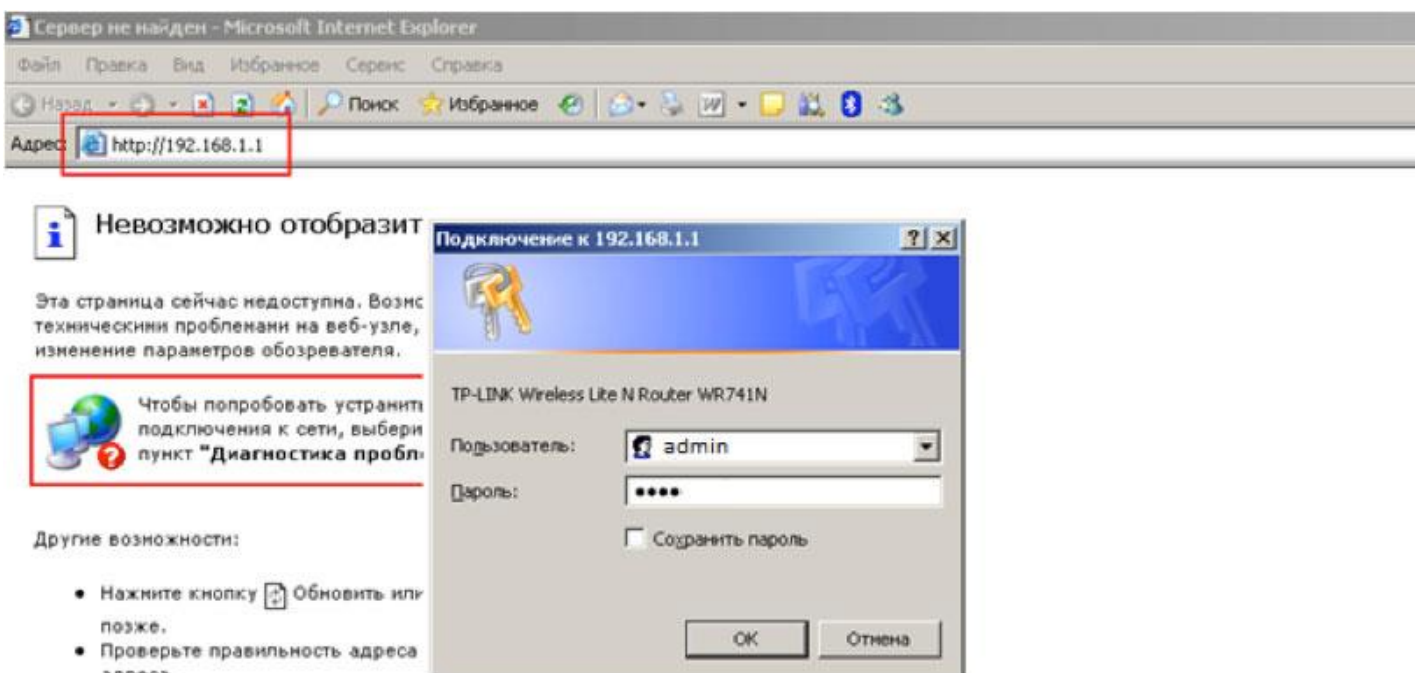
Сервер не найден - Microsoft Internet Explorer

Файл Правка Вид Избранное Сервис Справка

Назад Поиск Избранное

Адрес http://192.168.1.1

Невозможно отобразит

Эта страница сейчас недоступна. Возмс техническими проблемами на веб-узле, изменение параметров обозревателя.

Чтобы попробовать устраните подключения к сети, выбери пункт "Диагностика пробл

Другие возможности:

• Нажмите кнопку Обновить или позже.
• Проверьте правильность адреса

Подключение к 192.168.1.1

TP-LINK Wireless Lite N Router WR741N

Пользователь: admin

Пароль: ••••

Сохранить пароль

OK Отмена